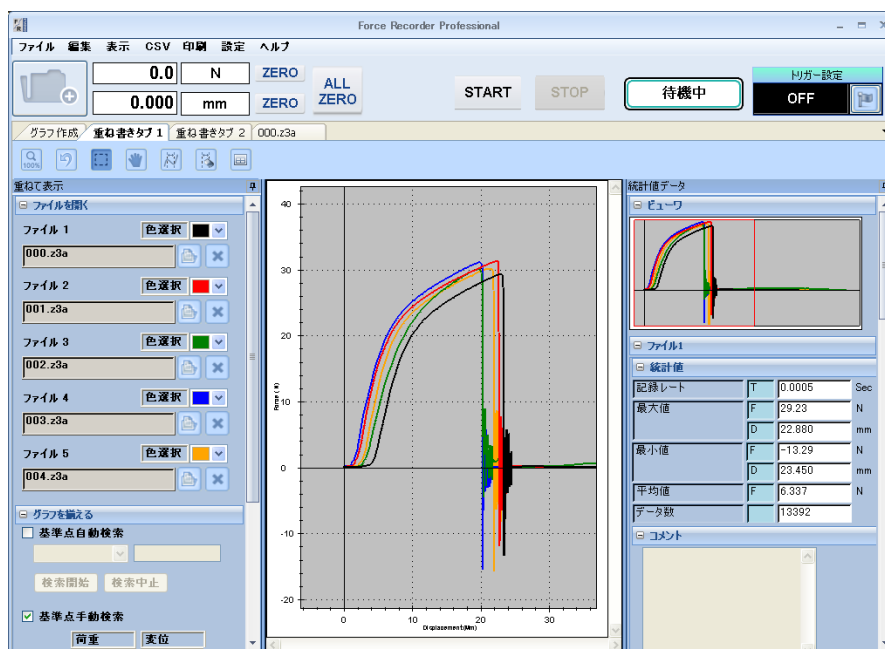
Force Recorder Professional

ファイル 編集 表示 CSV 印刷 設定 ヘルプ

0.0 N ZERO
0.000 mm ZERO
ALL ZERO
START
STOP
待機中
トリガー設定
OFF

グラフ作成 重ね書きタブ 1 重ね書きタブ 2 000.z3a

重ねて表示
ファイルを開く
ファイル 1 色選択
000.z3a
ファイル 2 色選択
001.z3a
ファイル 3 色選択
002.z3a
ファイル 4 色選択
003.z3a
ファイル 5 色選択
004.z3a
グラフを揃える
基準点自動検索
検索開始 検索中止
基準点手動検索
荷重 変位

40
30
20
10
0
-10
-20
0 10 20 30
Force (N)
Displacement (Mm)

統計値データ
ビューワ
ファイル1
統計値

| 記録レート | T | 0.0005 | Sec |
|---|---|---|---|
| 最大値 | F | 29.23 | N |
| | D | 22.880 | mm |
| 最小値 | F | -13.29 | N |
| | D | 23.450 | mm |
| 平均値 | F | 6.337 | N |
| データ数 | | 13392 | |

コメント